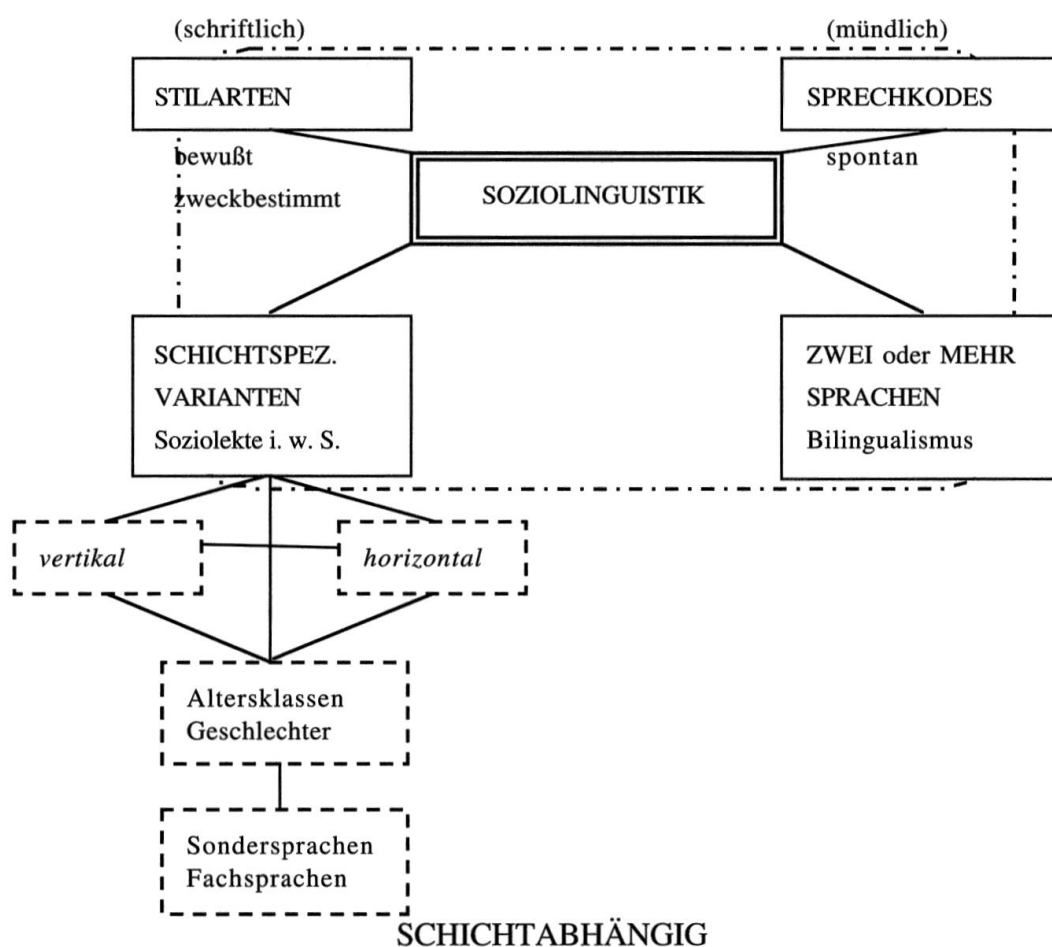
(schriftlich)

(mündlich)

STILARTEN

SPRECHKODES

bewußt
zweckbestimmt

spontan

SOZIOLINGUISTIK

SCHICHTSPEZ.
VARIANTEN
Soziolekte i. w. S.

ZWEI oder MEHR
SPRACHEN
Bilingualismus

*vertikal*

*horizontal*

Altersklassen
Geschlechter

Sondersprachen
Fachsprachen

SCHICHTABHÄNGIG